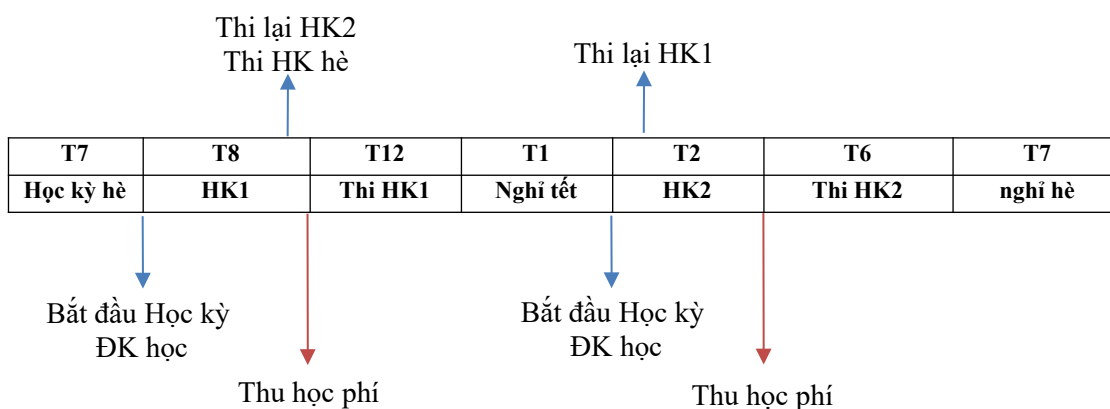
Thi lại HK2
Thi HK hè

Thi lại HK1

| T7 | T8 | T12 | T1 | T2 | T6 | T7 |
|---|---|---|---|---|---|---|
| Học kỳ hè | HK1 | Thi HK1 | Nghỉ tết | HK2 | Thi HK2 | nghỉ hè |

Bắt đầu Học kỳ
ĐK học

Bắt đầu Học kỳ
ĐK học

Thu học phí

Thu học phí